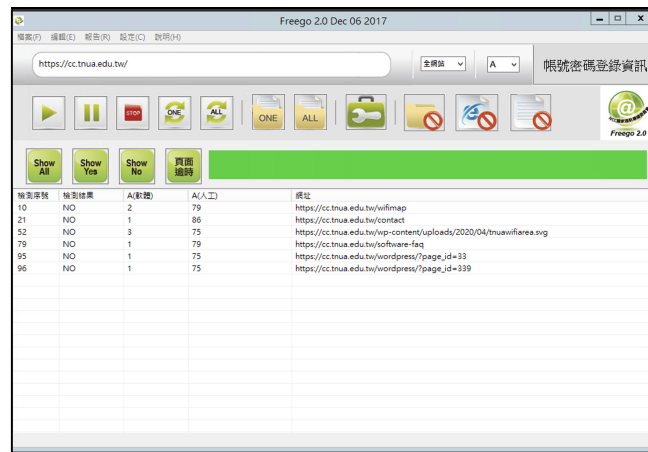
Freego 2.0 Dec 06 2017

檔案(F) 編輯(E) 報告(R) 設定(C) 說明(H)

https://cc.tnua.edu.tw/

全網站

A

帳號密碼登錄資訊

STOP

ONE

ALL

ONE

ALL

Freego 2.0

Show All

Show Yes

Show No

頁面逾時

| 檢測序號 | 檢測結果 | A(軟體) | A(人工) | 網址 |
|---|---|---|---|---|
| 10 | NO | 2 | 79 | https://cc.tnua.edu.tw/wifimap |
| 21 | NO | 1 | 86 | https://cc.tnua.edu.tw/contact |
| 52 | NO | 3 | 75 | https://cc.tnua.edu.tw/wp-content/uploads/2020/04/tnuawifiarea.svg |
| 79 | NO | 1 | 79 | https://cc.tnua.edu.tw/software-faq |
| 95 | NO | 1 | 75 | https://cc.tnua.edu.tw/wordpress/?page_id=33 |
| 96 | NO | 1 | 75 | https://cc.tnua.edu.tw/wordpress/?page_id=339 |